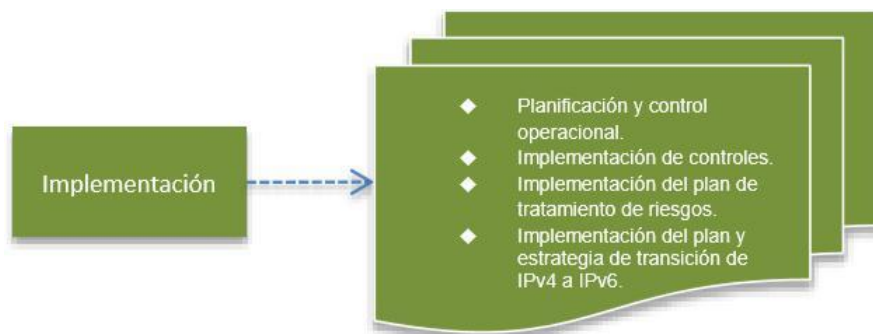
Implementación

- Planificación y control operacional.
- Implementación de controles.
- Implementación del plan de tratamiento de riesgos.
- Implementación del plan y estrategia de transición de IPv4 a IPv6.